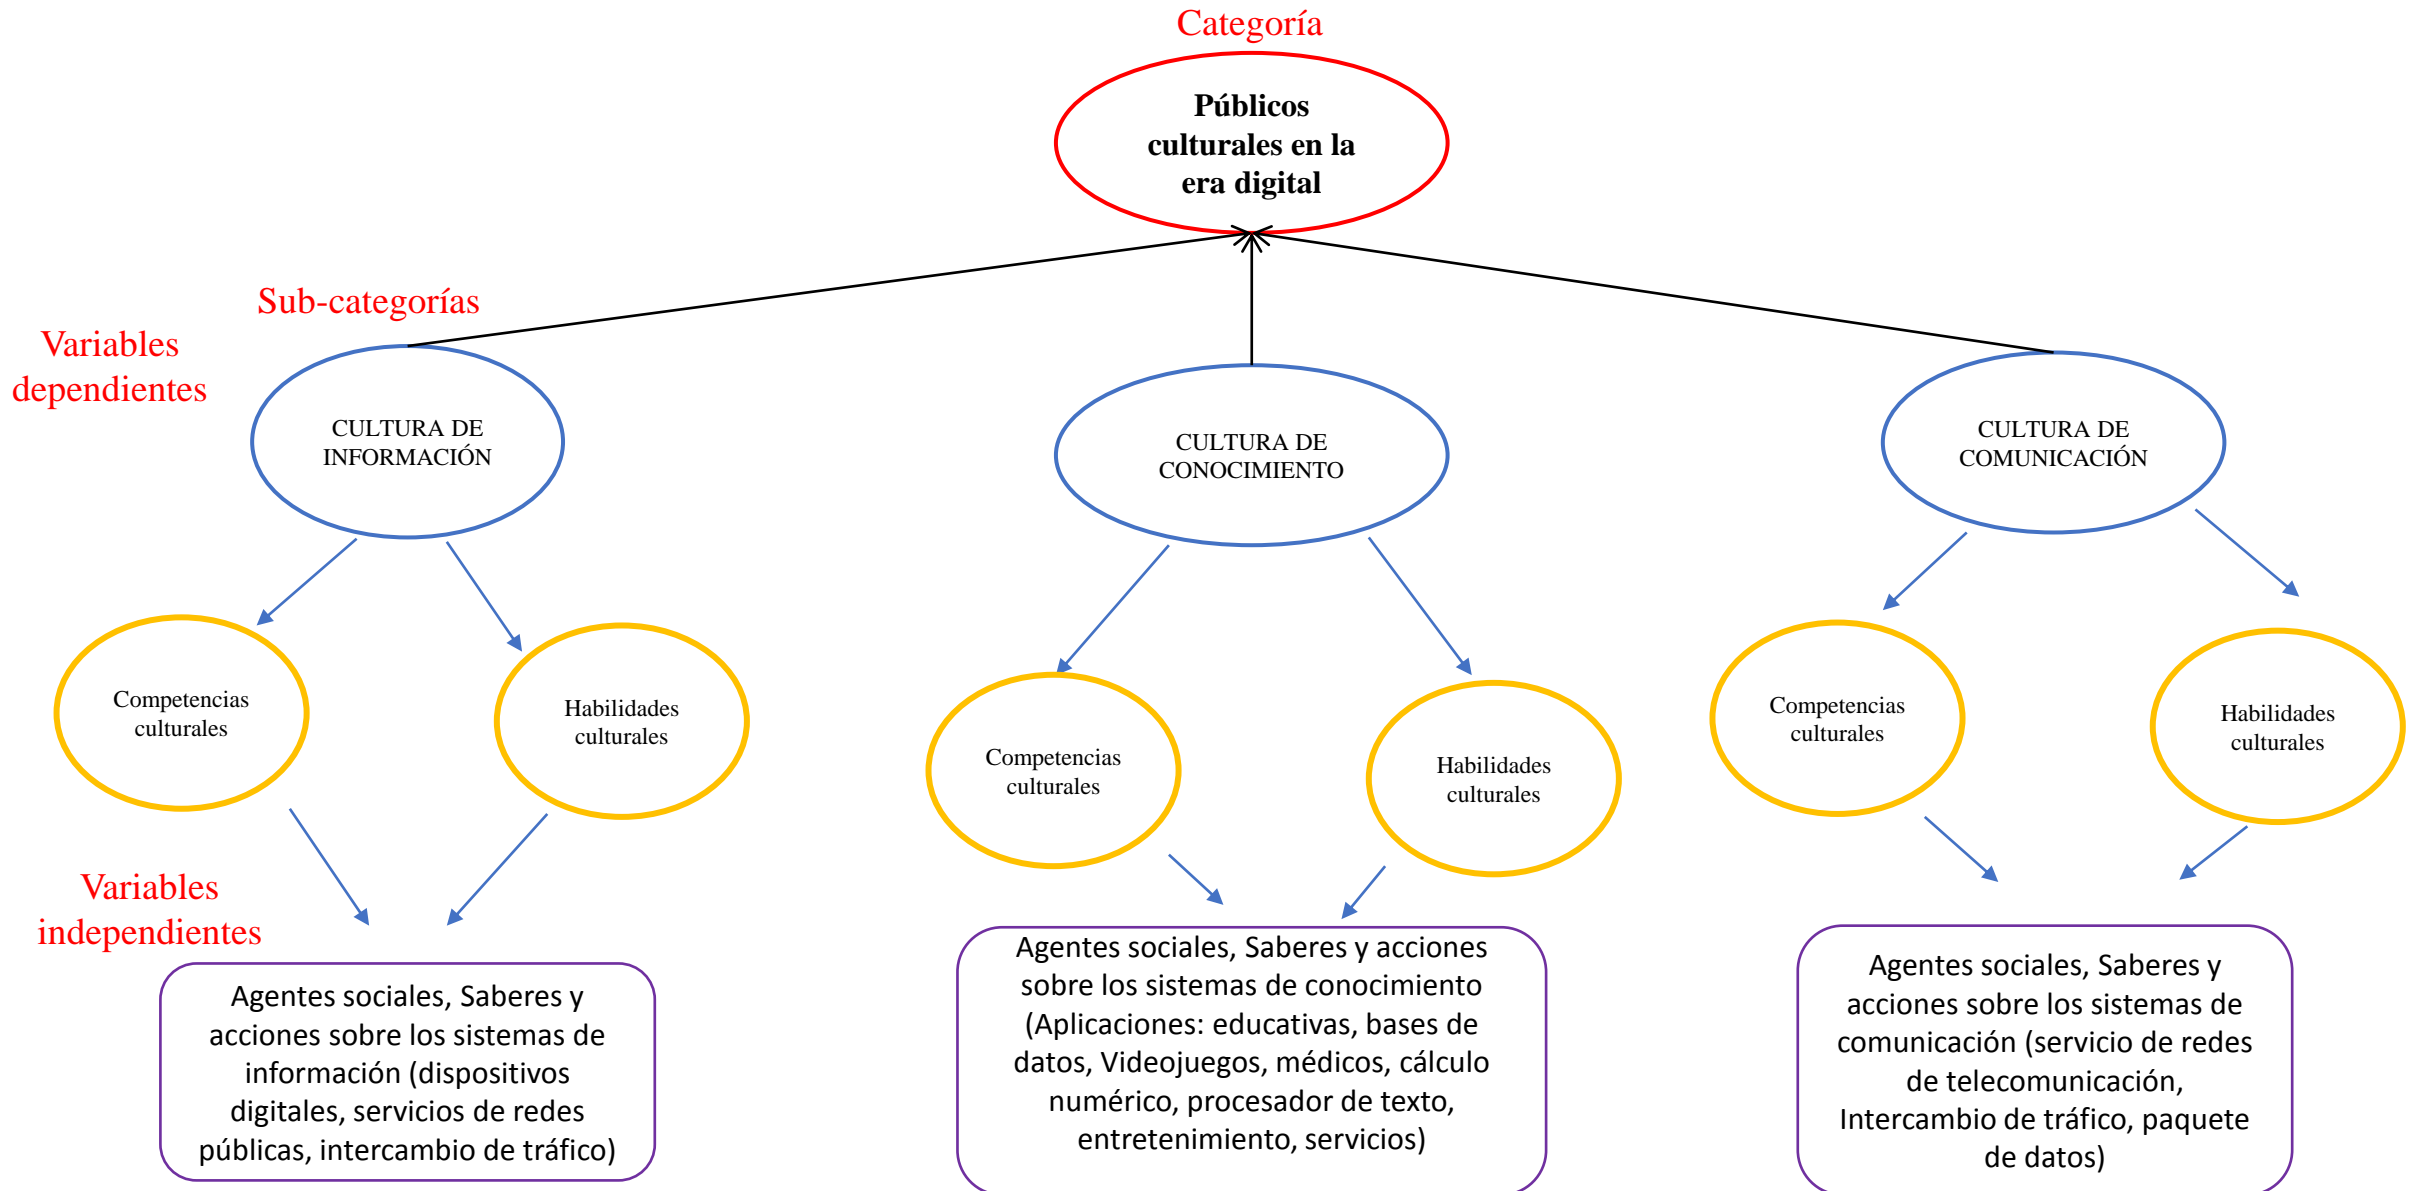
Categoría

Públicos culturales en la era digital

Sub-categorías

Variables dependientes

CULTURA DE INFORMACIÓN

CULTURA DE CONOCIMIENTO

CULTURA DE COMUNICACIÓN

Competencias culturales

Habilidades culturales

Competencias culturales

Habilidades culturales

Competencias culturales

Habilidades culturales

Variables independientes

Agentes sociales, Saberes y acciones sobre los sistemas de información (dispositivos digitales, servicios de redes públicas, intercambio de tráfico)

Agentes sociales, Saberes y acciones sobre los sistemas de conocimiento (Aplicaciones: educativas, bases de datos, Videojuegos, médicos, cálculo numérico, procesador de texto, entretenimiento, servicios)

Agentes sociales, Saberes y acciones sobre los sistemas de comunicación (servicio de redes de telecomunicación, Intercambio de tráfico, paquete de datos)